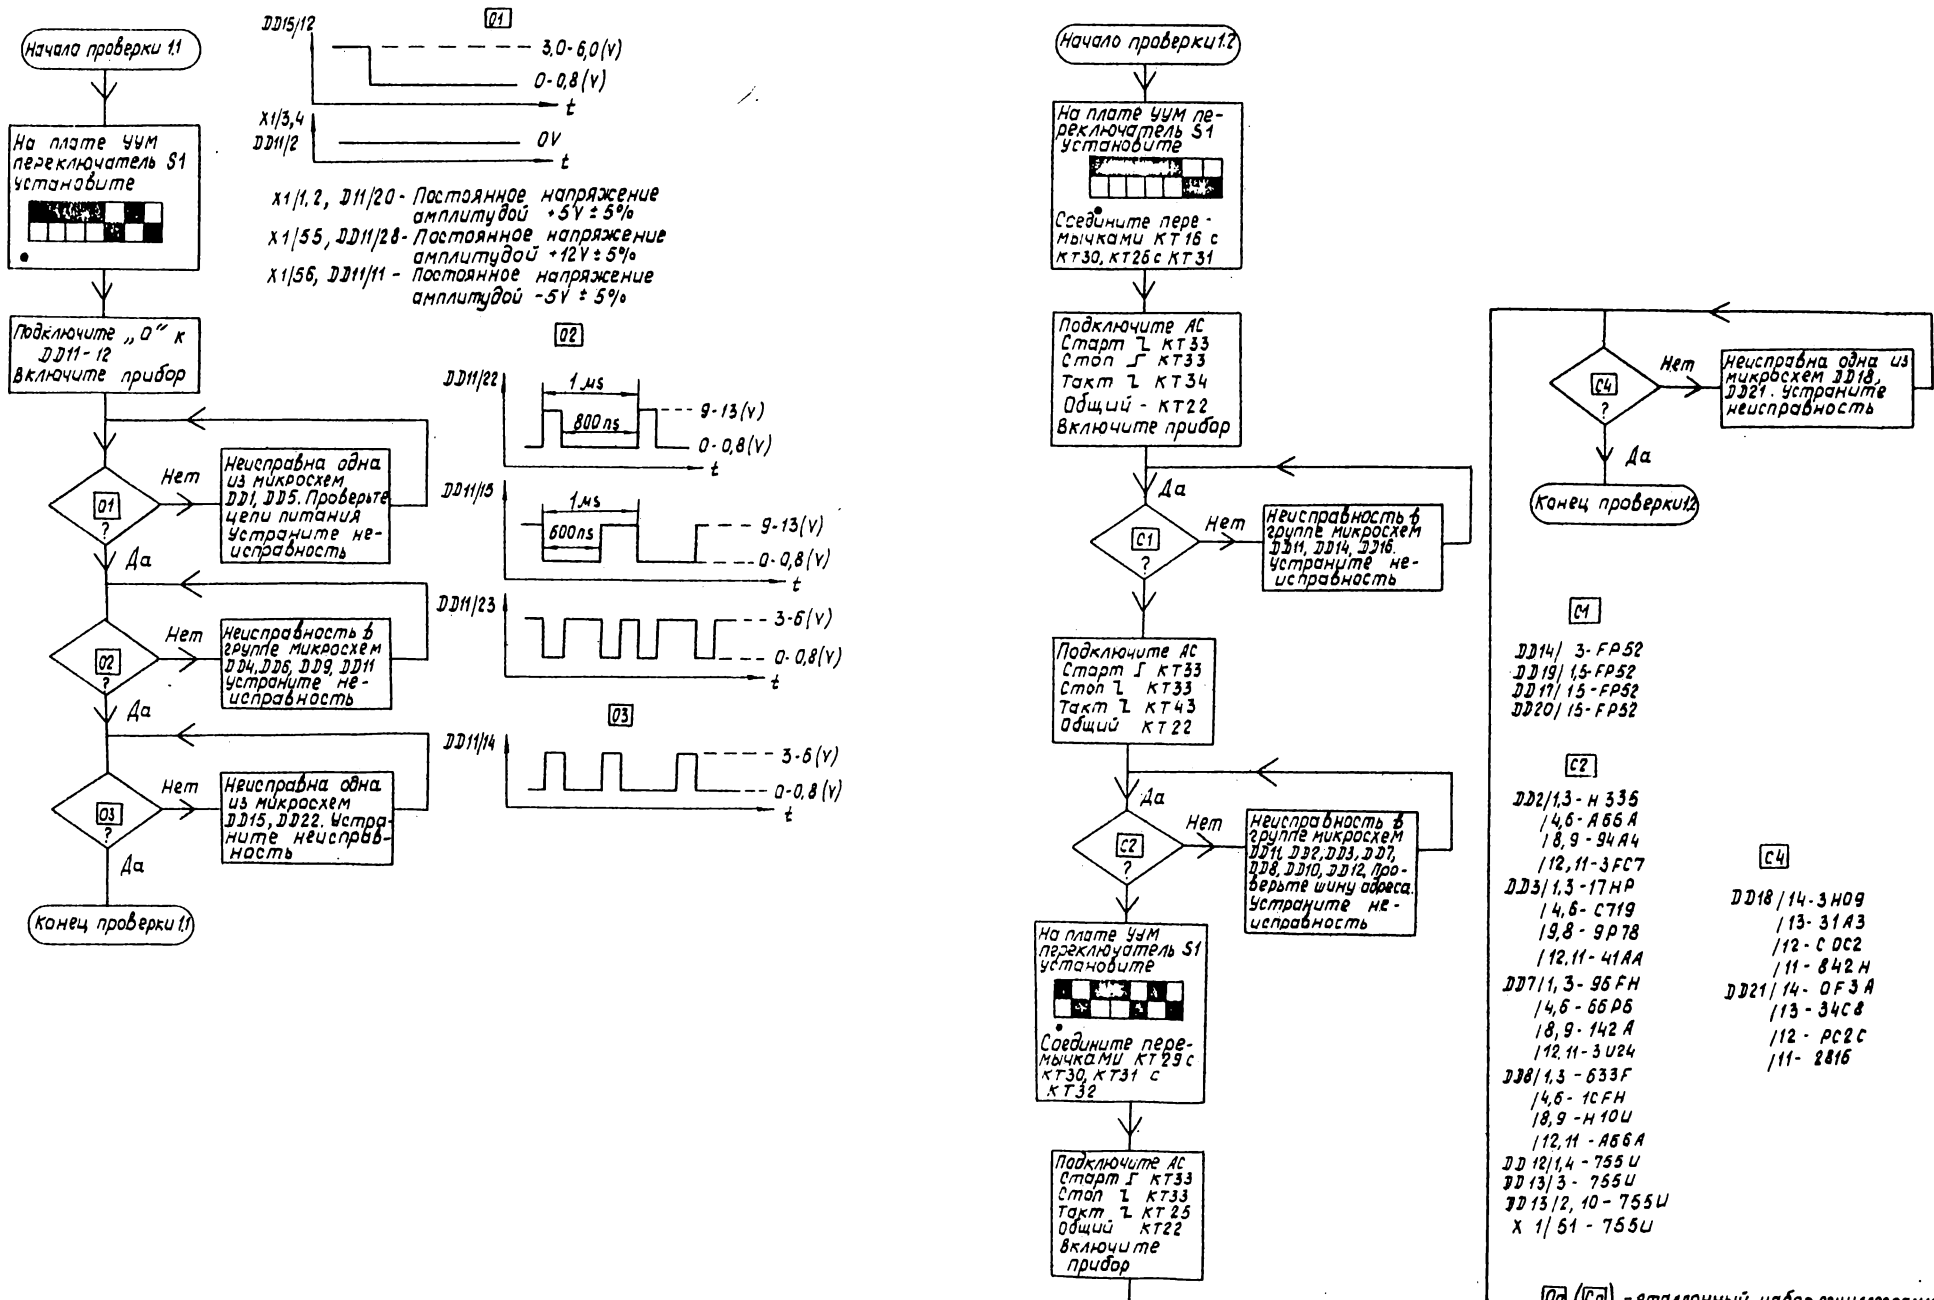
Начало проверки 1.1

На плате УУМ переключатель S1 установите

Подключите „0" к DD11-12 Включите прибор

01 ?

Нет

Неисправна одна из микросхем DD1, DD5. Проверьте цепи питания Устраните неисправность

Да

02 ?

Нет

Неисправность в группе микросхем DD4, DD6, DD9, DD11 Устраните неисправность

Да

03 ?

Нет

Неисправна одна из микросхем DD15, DD22. Устраните неисправность

Да

Конец проверки 1.1

01

DD15/12

3,0-6,0(V)

0-0,8(V)

t

X1/3,4

DD11/2

0V

t

X1/1,2, DD11/20 - Постоянное напряжение амплитудой +5V ± 5%

X1/55, DD11/28 - Постоянное напряжение амплитудой +12V ± 5%

X1/56, DD11/11 - Постоянное напряжение амплитудой -5V ± 5%

02

DD11/22

1 μs

800 ns

9-13(V)

0-0,8(V)

t

DD11/15

1 μs

600 ns

9-13(V)

0-0,8(V)

t

DD11/23

3-6(V)

0-0,8(V)

t

03

DD11/14

3-6(V)

0-0,8(V)

t

Начало проверки 1.2

На плате УУМ переключатель S1 установите

Соедините перемычками КТ16 с КТ30, КТ26 с КТ31

Подключите АС
Старт ⮧ КТ33
Стоп ⮥ КТ33
Такт ⮧ КТ34
Общий - КТ22
Включите прибор

Да

C1 ?

Нет

Неисправность в группе микросхем DD11, DD14, DD16. Устраните неисправность

Подключите АС
Старт ⮥ КТ33
Стоп ⮧ КТ33
Такт ⮧ КТ43
Общий КТ22

Да

C2 ?

Нет

Неисправность в группе микросхем DD11, DD2, DD3, DD7, DD8, DD10, DD12. Проверьте шину адреса. Устраните неисправность

На плате УУМ переключатель S1 установите

Соедините перемычками КТ29 с КТ30, КТ31 с КТ32

Подключите АС
Старт ⮥ КТ33
Стоп ⮧ КТ33
Такт ⮧ КТ25
Общий КТ22
Включите прибор

C4 ?

Нет

Неисправна одна из микросхем DD18, DD21. Устраните неисправность

Да

Конец проверки 1.2

C1

DD14/ 3- FP52
DD19/ 1,5- FP52
DD17/ 15- FP52
DD20/ 15- FP52

C2

DD2/1,3 - H 336
/4,6 - A66A
/8,9 - 94A4
/12,11 - 3FC7
DD3/1,3 - 17HP
/4,6 - C719
/9,8 - 9P78
/12,11 - 41AA
DD7/1,3 - 96FH
/4,6 - 66P6
/8,9 - 142A
/12,11 - 3U24
DD8/1,3 - 633F
/4,6 - 1CFH
/8,9 - H10U
/12,11 - A66A
DD12/1,4 - 755U
DD13/3 - 755U
DD13/2,10 - 755U
X 1/51 - 755U

C4

DD18/14 - 3H09
/13 - 31A3
/12 - C0C2
/11 - 842H
DD21/14 - 0F3A
/13 - 34C8
/12 - PC2C
/11 - 2816

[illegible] - эталонный набор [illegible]